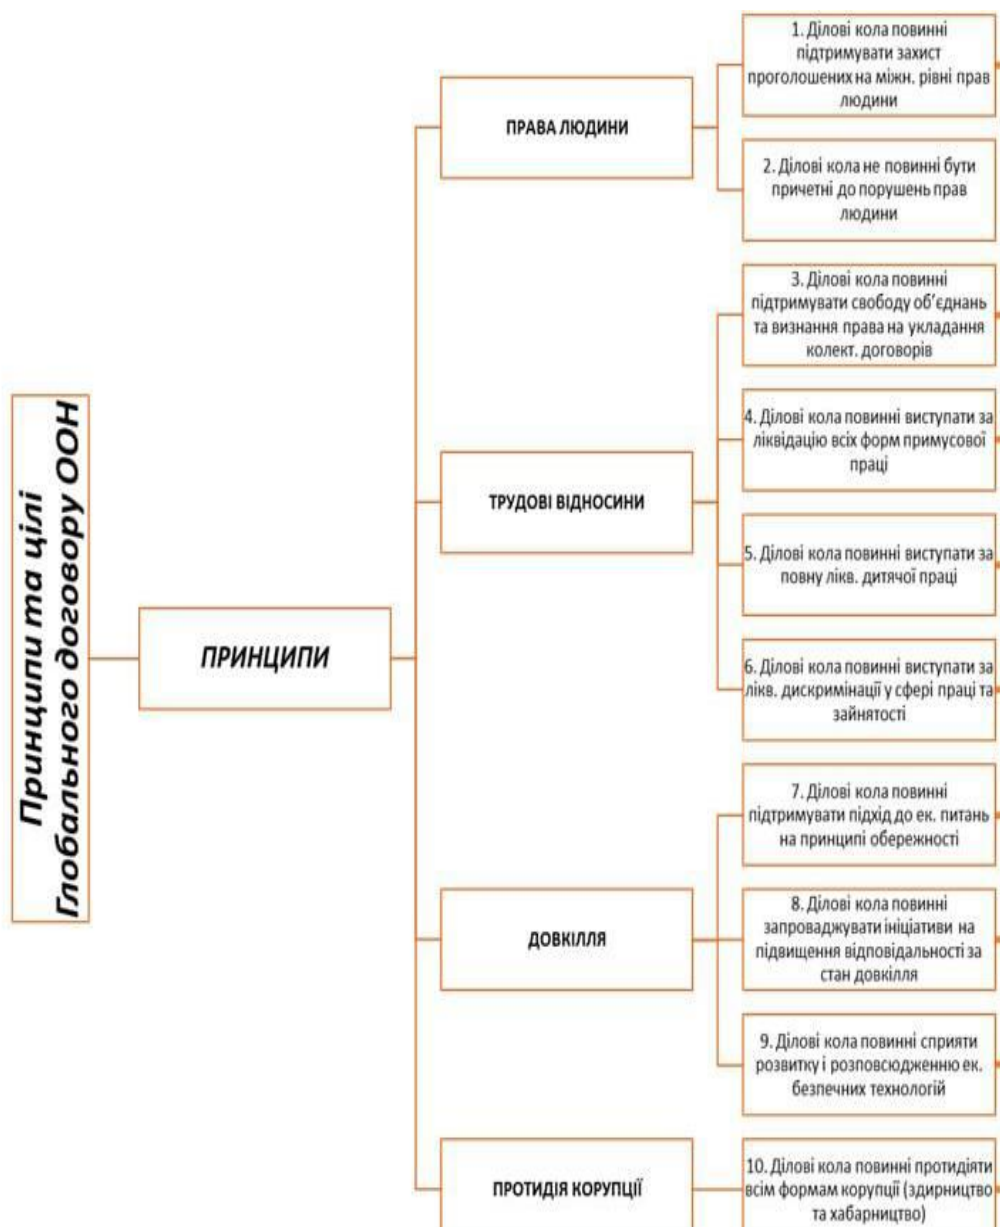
Принципи та цілі Глобального договору ООН

ПРИНЦИПИ

ПРАВА ЛЮДИНИ

1. Ділові кола повинні підтримувати захист проголошених на міжн. рівні прав людини

2. Ділові кола не повинні бути причетні до порушень прав людини

ТРУДОВІ ВІДНОСИНИ

3. Ділові кола повинні підтримувати свободу об'єднань та визнання права на укладання колект. договорів

4. Ділові кола повинні виступати за ліквідацію всіх форм примусової праці

5. Ділові кола повинні виступати за повну лікв. дитячої праці

6. Ділові кола повинні виступати за лікв. дискримінації у сфері праці та зайнятості

ДОВКІЛЛЯ

7. Ділові кола повинні підтримувати підхід до ек. питань на принципі обережності

8. Ділові кола повинні запроваджувати ініціативи на підвищення відповідальності за стан довкілля

9. Ділові кола повинні сприяти розвитку і розповсюдженню ек. безпечних технологій

ПРОТИДІЯ КОРУПЦІЇ

10. Ділові кола повинні протидіяти всім формам корупції (здирництво та хабарництво)